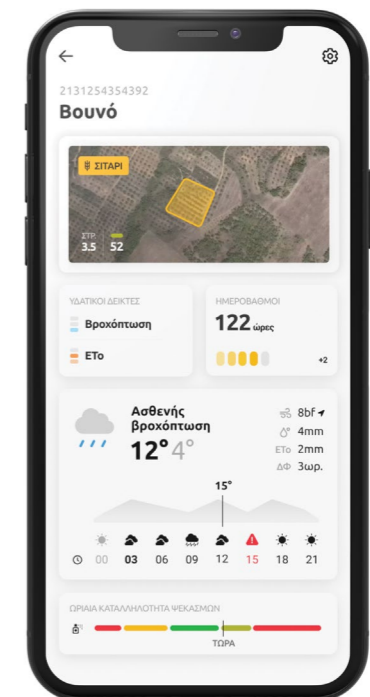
2131254354392
Βουνό

ΣΙΤΑΡΙ
ΣΤΡ.
3.5
52

ΥΔΑΤΙΚΟΙ ΔΕΙΚΤΕΣ
Βροχόπτωση
ETo

ΗΜΕΡΟΒΑΘΜΟΙ
122 ώρες
+2

Ασθενής βροχόπτωση
12° 4°
8bf
4mm
ETo 2mm
ΔΦ 3ωρ.

15°
00 03 06 09 12 15 18 21

ΩΡΙΑΙΑ ΚΑΤΑΛΛΗΛΟΤΗΤΑ ΨΕΚΑΣΜΩΝ
ΤΩΡΑ